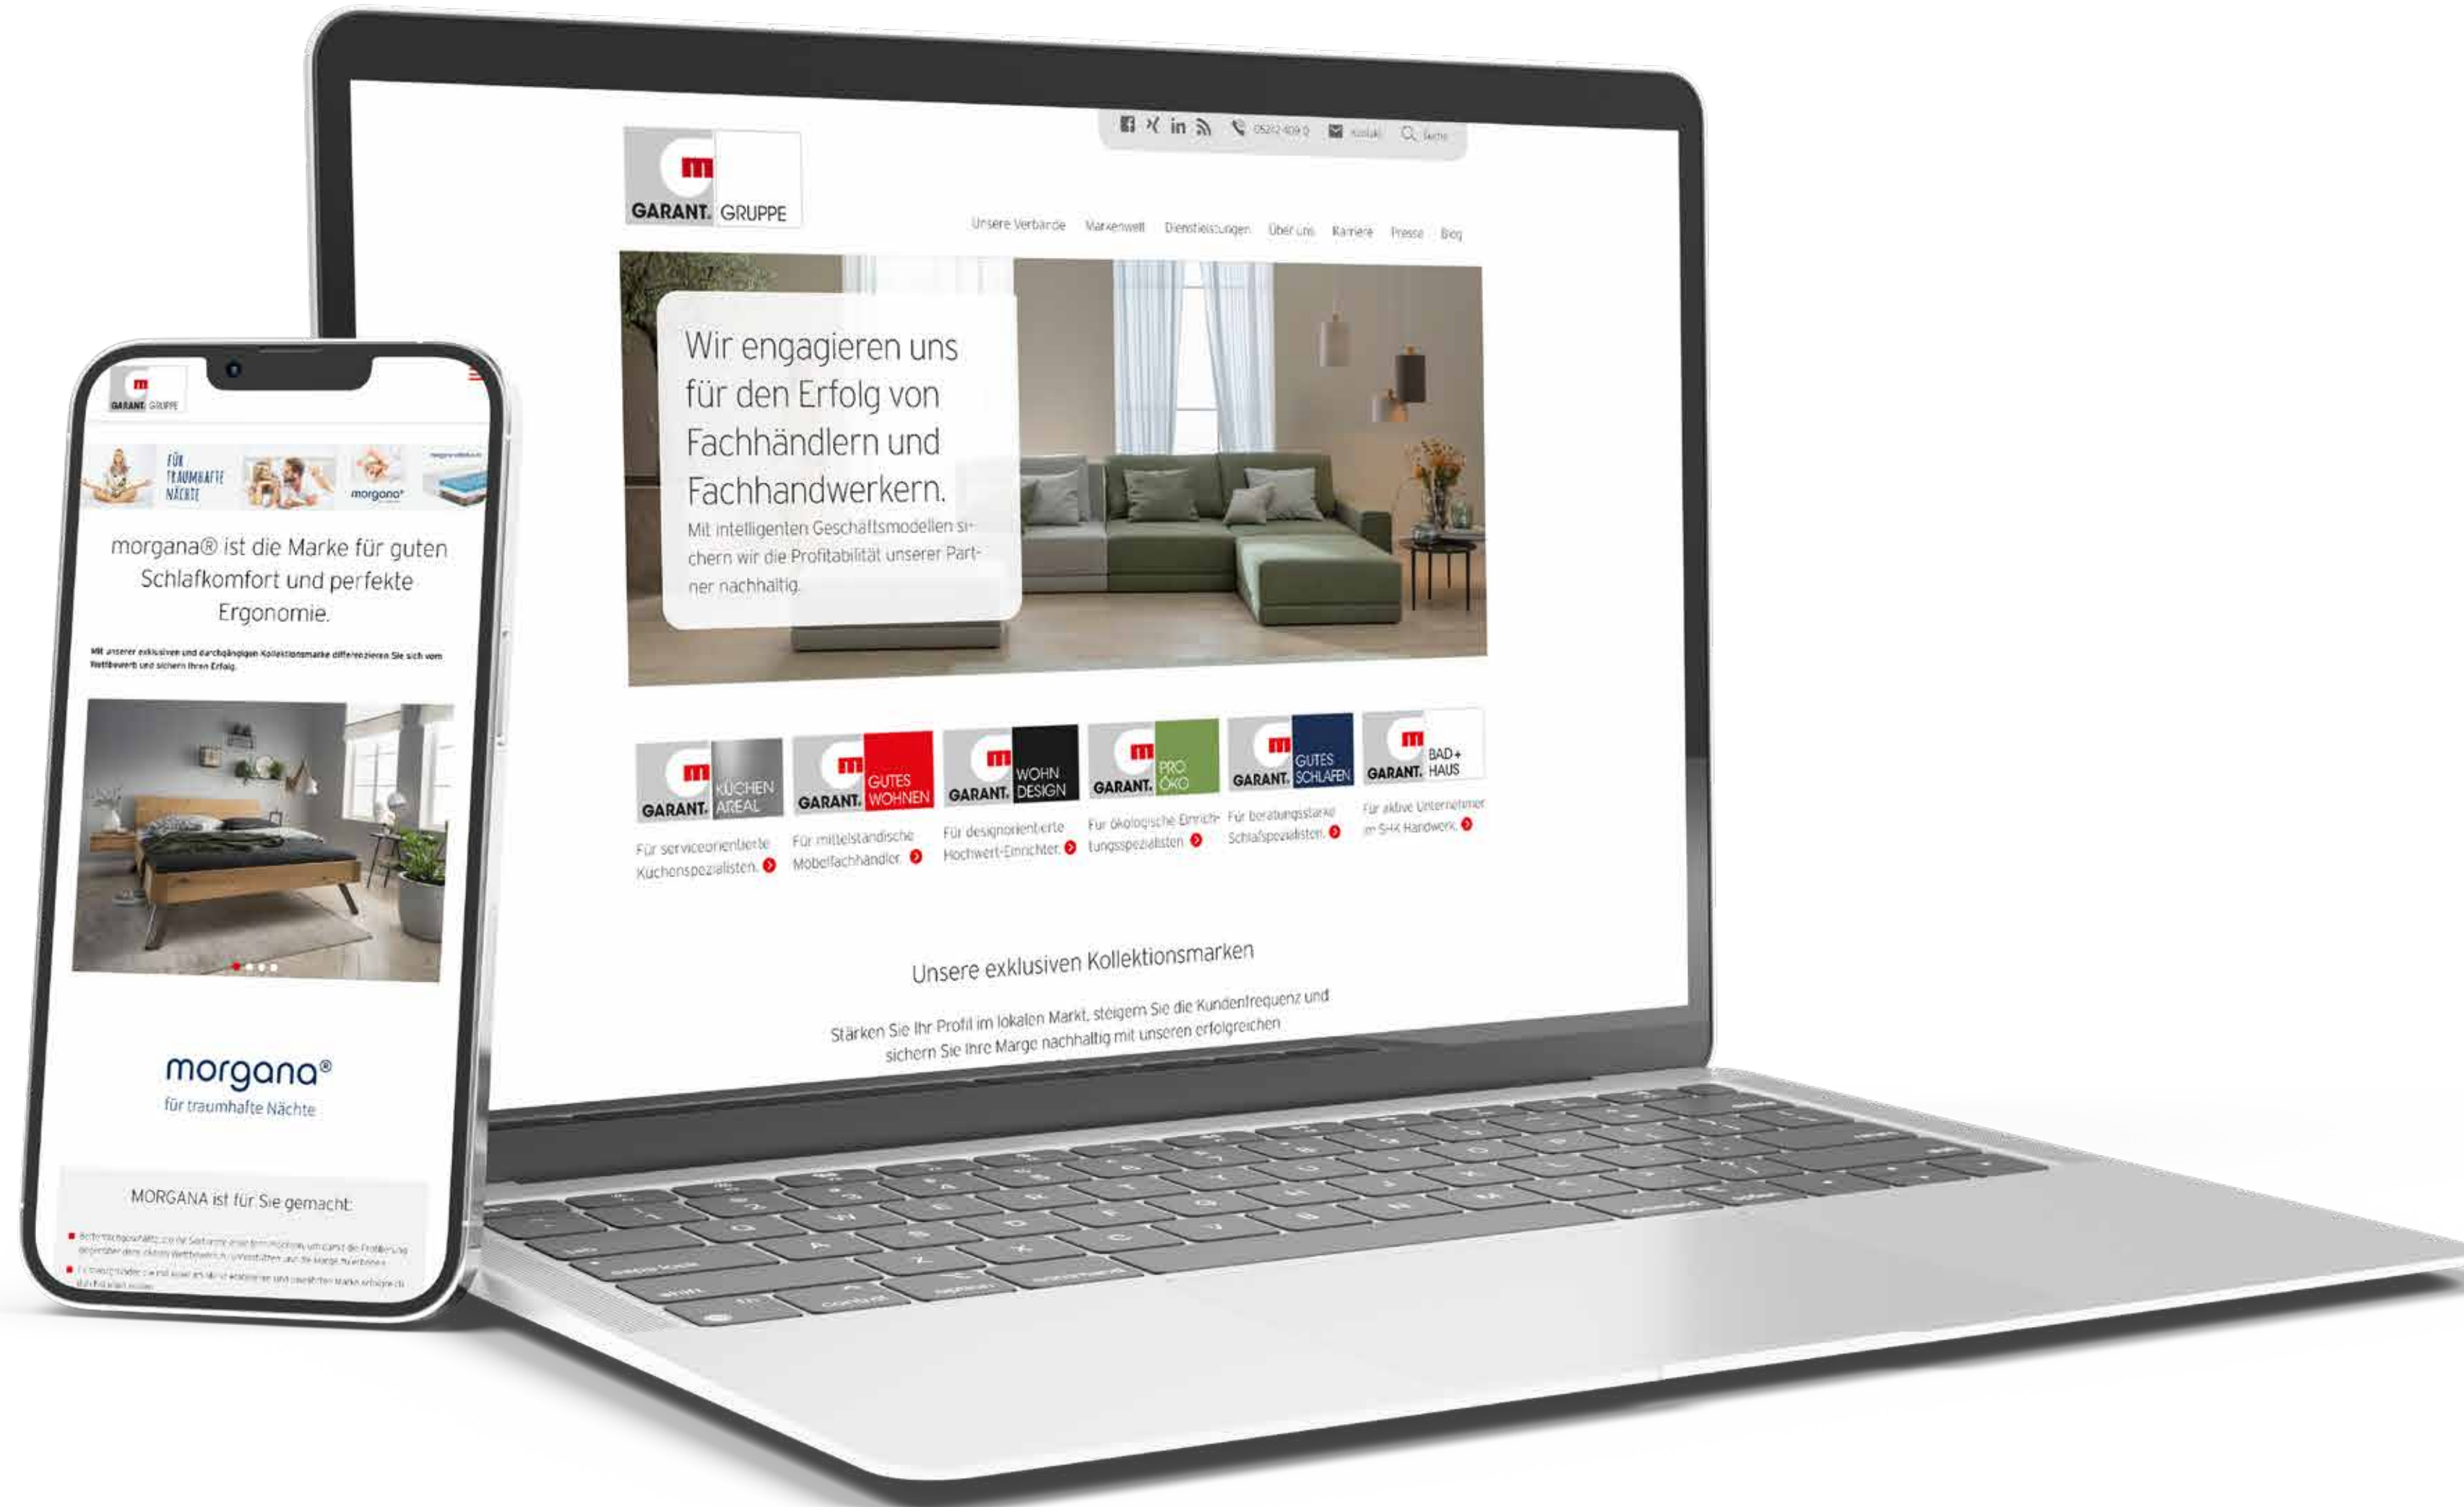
m GARANT. GRUPPE

05242 409 0 Kontakt Suche

Unsere Verbände Markenwelt Dienstleistungen Über uns Karriere Presse Blog

Wir engagieren uns für den Erfolg von Fachhändlern und Fachhandwerkern.

Mit intelligenten Geschäftsmodellen sichern wir die Profitabilität unserer Partner nachhaltig.

GARANT. KÜCHEN AREAL
Für serviceorientierte Küchenspezialisten.

GARANT. GUTES WOHNEN
Für mittelständische Möbelfachhändler.

GARANT. WOHN DESIGN
Für designorientierte Hochwert-Einrichter.

GARANT. PRO ÖKO
Für ökologische Einrichtungsspezialisten.

GARANT. GUTES SCHLAFEN
Für beratungsstarke Schlafspezialisten.

GARANT. BAD + HAUS
Für aktive Unternehmer im SHK Handwerk.

Unsere exklusiven Kollektionsmarken

Stärken Sie Ihr Profil im lokalen Markt, steigern Sie die Kundenfrequenz und sichern Sie Ihre Marge nachhaltig mit unseren erfolgreichen

m GARANT. GRUPPE

FÜR TRAUMHAFTE NÄCHTE

morgana

morgana® ist die Marke für guten Schlafkomfort und perfekte Ergonomie.

Mit unserer exklusiven und durchgängigen Kollektionsmarke differenzieren Sie sich vom Wettbewerb und sichern Ihren Erfolg.

morgana®
für traumhafte Nächte

MORGANA ist für Sie gemacht:

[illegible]

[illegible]